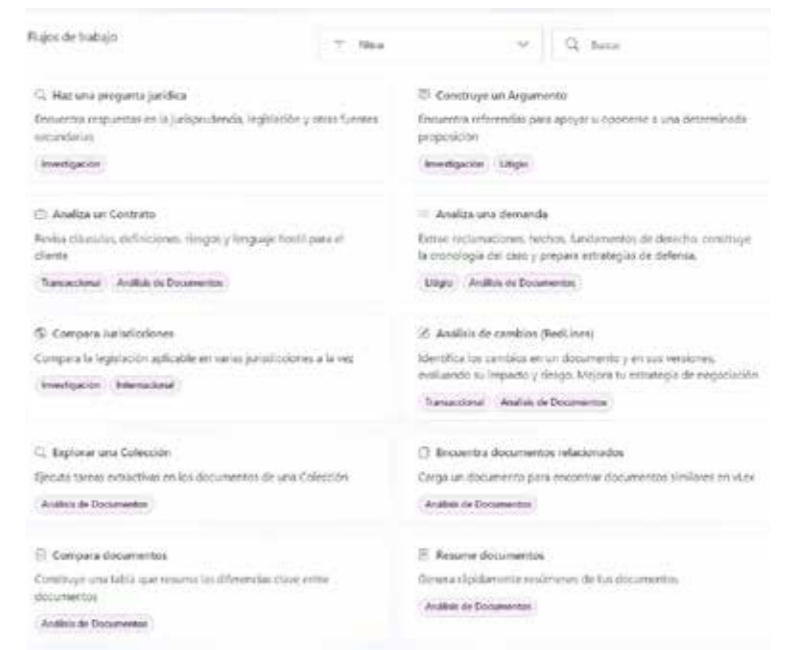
Flujos de trabajo

Filtrar

Buscar

Haz una pregunta jurídica

Encuentra respuestas en la jurisprudencia, legislación y otras fuentes secundarias

Investigación

Construye un Argumento

Encuentra referencias para apoyar u oponerse a una determinada proposición

Investigación Litigio

Analiza un Contrato

Revisa cláusulas, definiciones, riesgos y lenguaje hostil para el cliente

Transaccional Análisis de Documentos

Analiza una demanda

Extrae reclamaciones, hechos, fundamentos de derecho, construye la cronología del caso y prepara estrategias de defensa.

Litigio Análisis de Documentos

Compara Jurisdicciones

Compara la legislación aplicable en varias jurisdicciones a la vez

Investigación Internacional

Análisis de cambios (RedLines)

Identifica los cambios en un documento y en sus versiones, evaluando su impacto y riesgo. Mejora tu estrategia de negociación

Transaccional Análisis de Documentos

Explorar una Colección

Ejecuta tareas extractivas en los documentos de una Colección

Análisis de Documentos

Encuentra documentos relacionados

Carga un documento para encontrar documentos similares en vLex

Análisis de Documentos

Compara documentos

Construye una tabla que resuma las diferencias clave entre documentos

Análisis de Documentos

Resume documentos

Genera rápidamente resúmenes de tus documentos

Análisis de Documentos